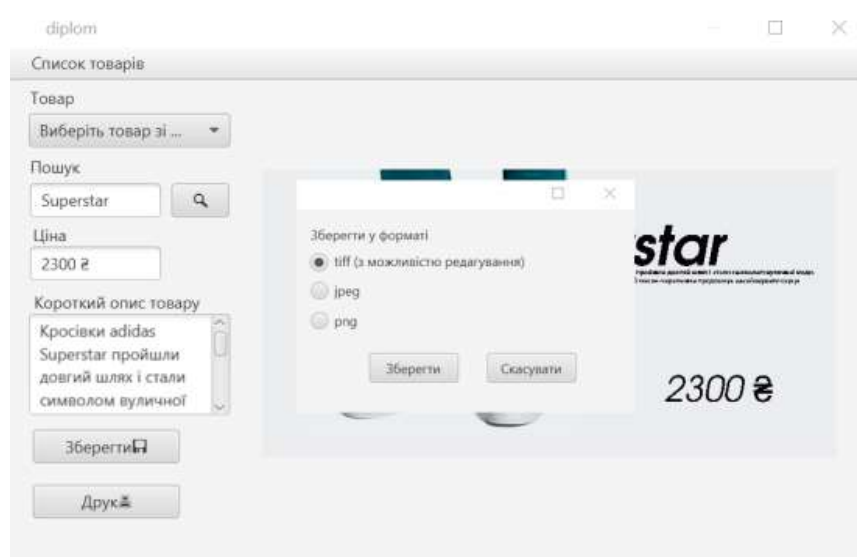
diplom

Список товарів

Товар

Виберіть товар зі ...

Пошук

Superstar

Ціна

2300 ₴

Короткий опис товару

Кросівки adidas Superstar пройшли довгий шлях і стали символом вуличної

Зберегти

Друк

star

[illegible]

2300 ₴

Зберегти у форматі

tiff (з можливістю редагування)

jpeg

png

Зберегти

Скасувати